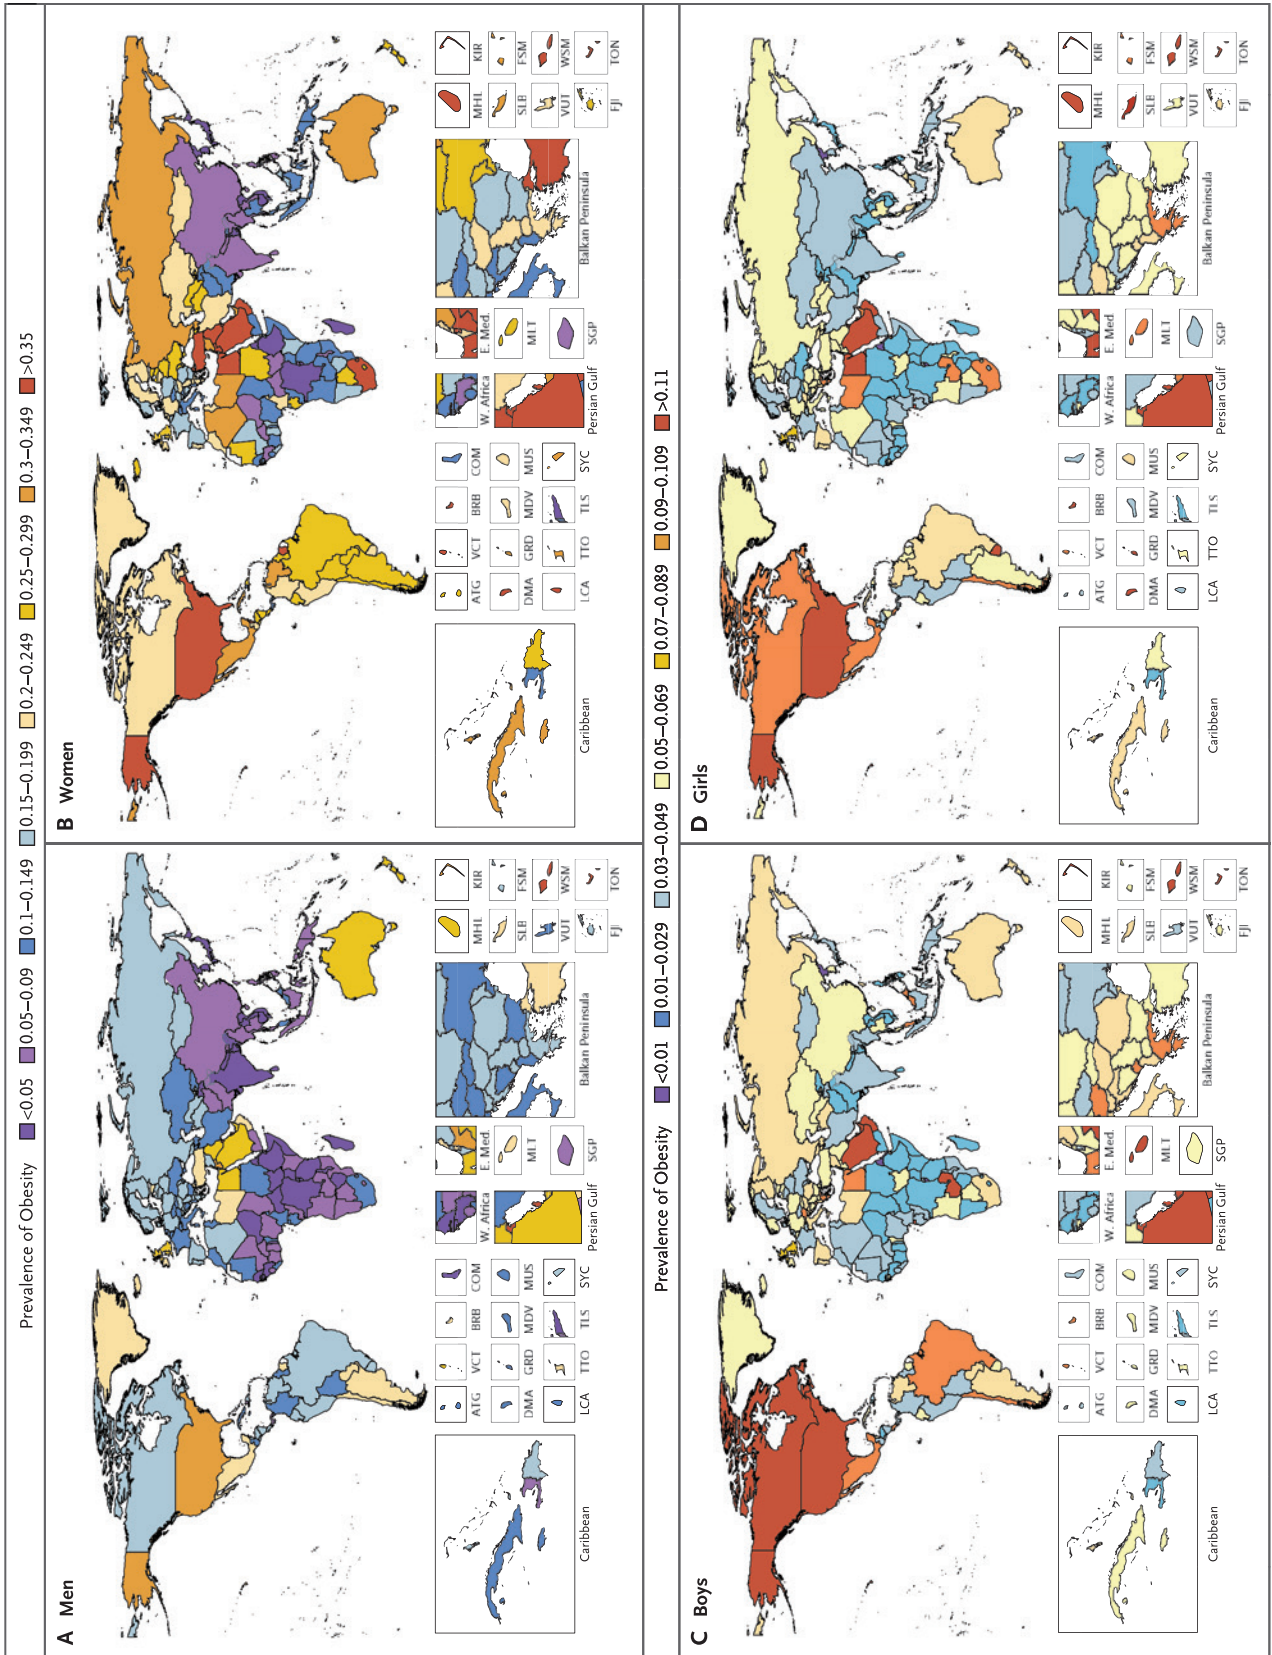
Prevalence of Obesity
<0.05
0.05–0.09
0.1–0.149
0.15–0.199
0.2–0.249
0.25–0.299
0.3–0.349
>0.35

A Men

Caribbean
ATG
VCT
BRB
COM
DMA
GRD
MDV
MUS
LCA
TTO
TLS
SYC
W. Africa
Persian Gulf
E. Med.
MLT
SGP
Balkan Peninsula
MHL
KIR
SLB
FSM
VUT
WSM
FJI
TON

B Women

Caribbean
ATG
VCT
BRB
COM
DMA
GRD
MDV
MUS
LCA
TTO
TLS
SYC
W. Africa
Persian Gulf
E. Med.
MLT
SGP
Balkan Peninsula
MHL
KIR
SLB
FSM
VUT
WSM
FJI
TON

Prevalence of Obesity
<0.01
0.01–0.029
0.03–0.049
0.05–0.069
0.07–0.089
0.09–0.109
>0.11

C Boys

Caribbean
ATG
VCT
BRB
COM
DMA
GRD
MDV
MUS
LCA
TTO
TLS
SYC
W. Africa
Persian Gulf
E. Med.
MLT
SGP
Balkan Peninsula
MHL
KIR
SLB
FSM
VUT
WSM
FJI
TON

D Girls

Caribbean
ATG
VCT
BRB
COM
DMA
GRD
MDV
MUS
LCA
TTO
TLS
SYC
W. Africa
Persian Gulf
E. Med.
MLT
SGP
Balkan Peninsula
MHL
KIR
SLB
FSM
VUT
WSM
FJI
TON